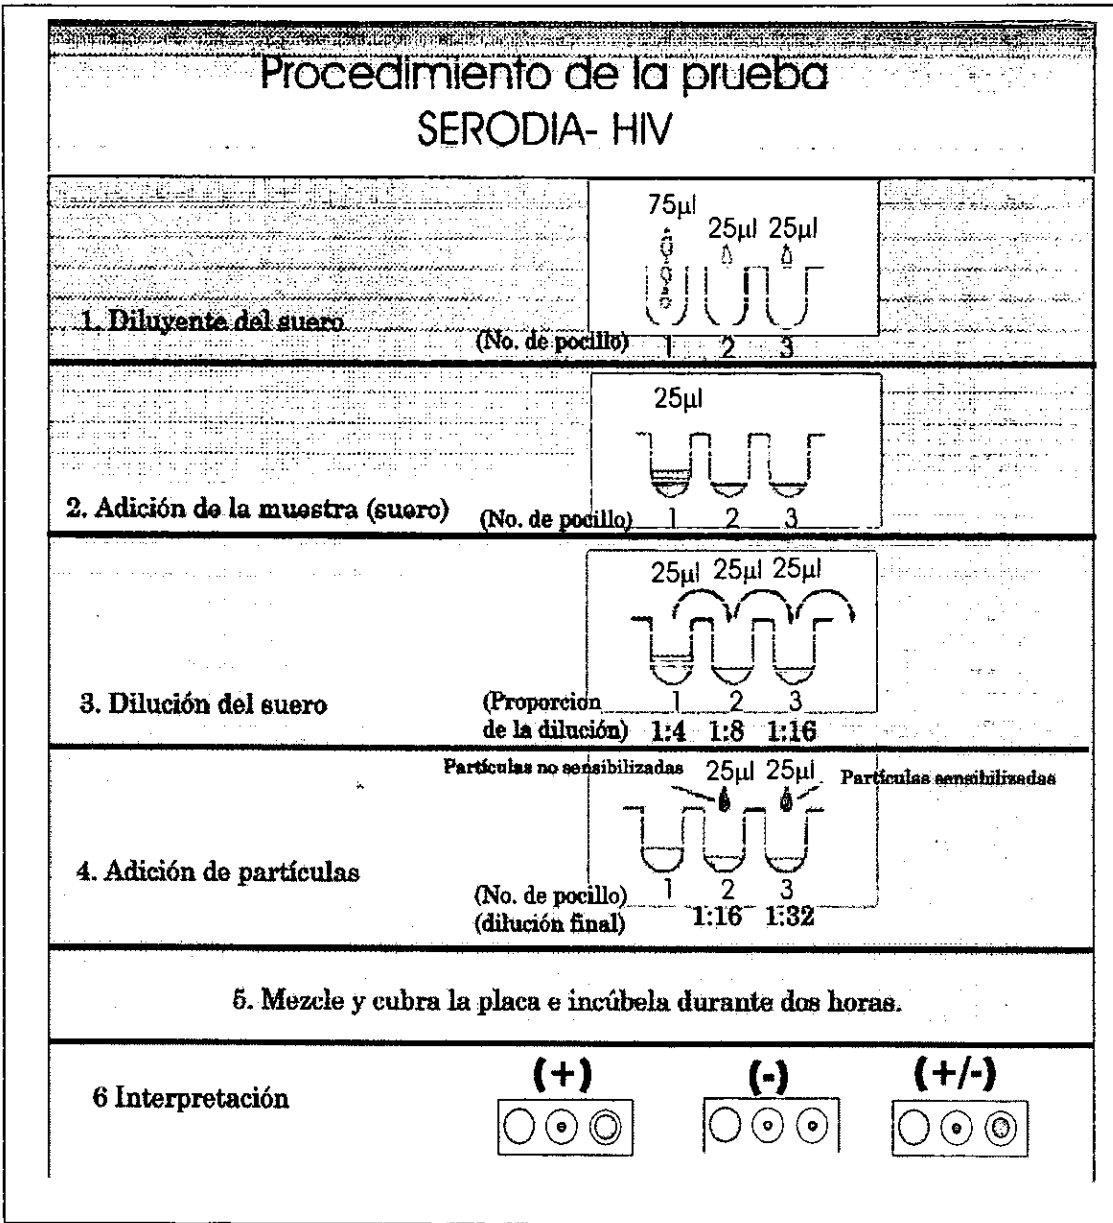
Procedimiento de la prueba
SERODIA- HIV

75µl
25µl 25µl
1. Diluyente del suero
(No. de pocillo) 1 2 3

25µl
2. Adición de la muestra (suero)
(No. de pocillo) 1 2 3

25µl 25µl 25µl
3. Dilución del suero
(Proporcion de la dilución) 1 2 3
1:4 1:8 1:16

Partículas no sensibilizadas 25µl 25µl Partículas sensibilizadas
4. Adición de partículas
(No. de pocillo) 1 2 3
(dilución final) 1:16 1:32

5. Mezcle y cubra la placa e incúbela durante dos horas.

6 Interpretación
(+)
(-)
(+/-)